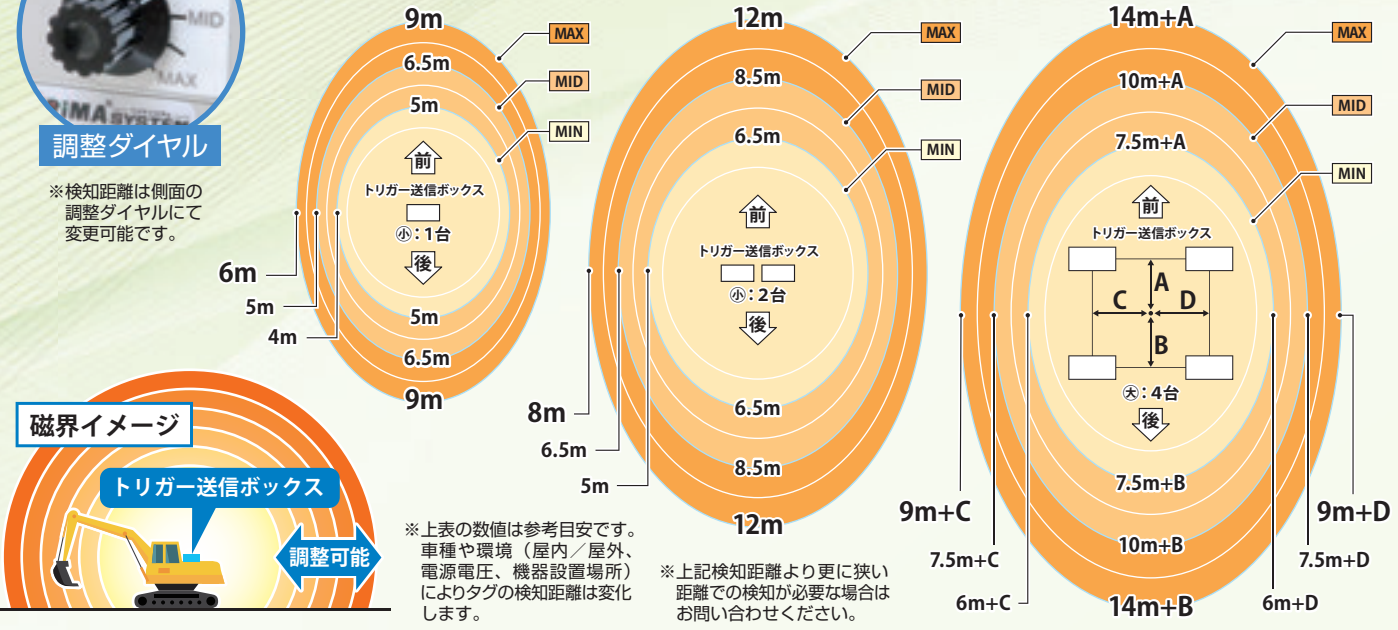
MID
MAX
RIMA SYSTEM
調整ダイヤル

※検知距離は側面の調整ダイヤルにて変更可能です。

9m
MAX
6.5m
MID
5m
MIN
前
トリガー送信ボックス
小：1台
後
6m
5m
4m
5m
6.5m
9m

12m
MAX
8.5m
MID
6.5m
MIN
前
トリガー送信ボックス
小：2台
後
8m
6.5m
5m
6.5m
8.5m
12m

14m+A
MAX
10m+A
MID
7.5m+A
MIN
前
トリガー送信ボックス
A
C
D
B
大：4台
後
7.5m+B
10m+B
14m+B
9m+C
7.5m+C
6m+C
9m+D
7.5m+D
6m+D

磁界イメージ
トリガー送信ボックス
調整可能

※上表の数値は参考目安です。車種や環境（屋内／屋外、電源電圧、機器設置場所）によりタグの検知距離は変化します。

※上記検知距離より更に狭い距離での検知が必要な場合はお問い合わせください。